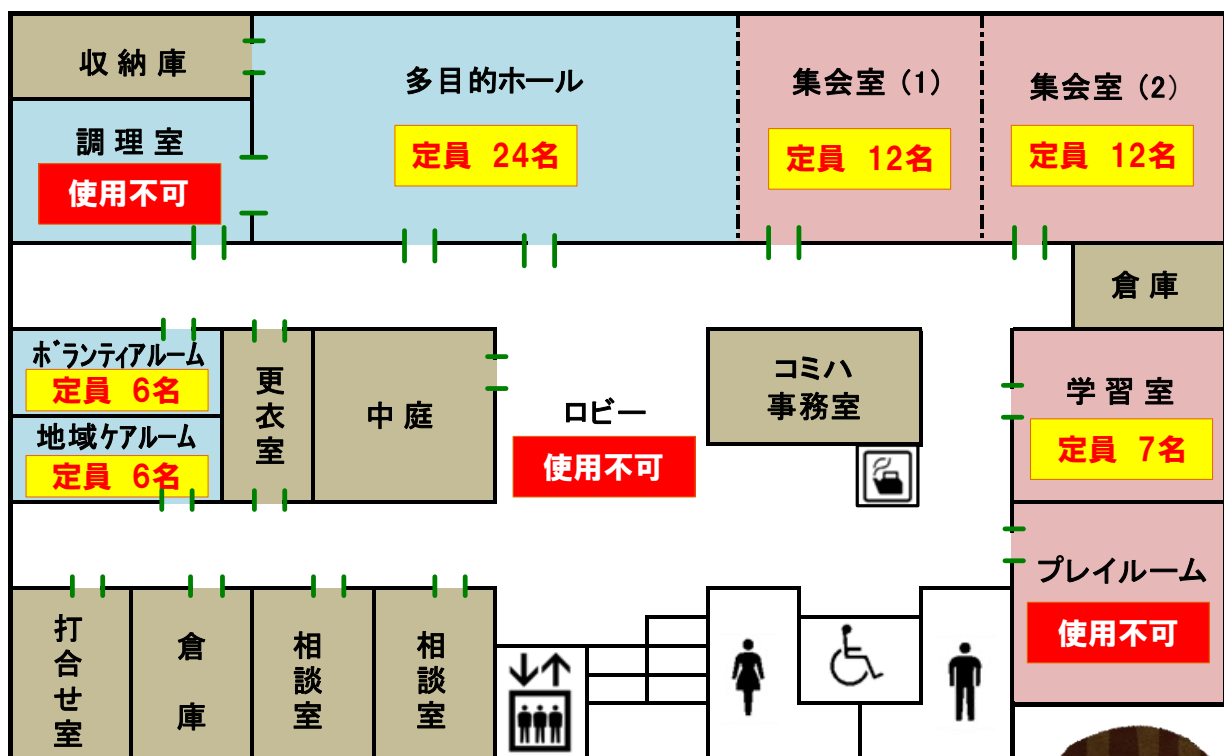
収納庫

調理室
使用不可

多目的ホール
定員 24名

集会室（1）
定員 12名

集会室（2）
定員 12名

倉庫

ボランティアルーム
定員 6名

地域ケアルーム
定員 6名

更衣室

中庭

ロビー
使用不可

コミハ
事務室

学習室
定員 7名

プレイルーム
使用不可

打合せ室

倉庫

相談室

相談室